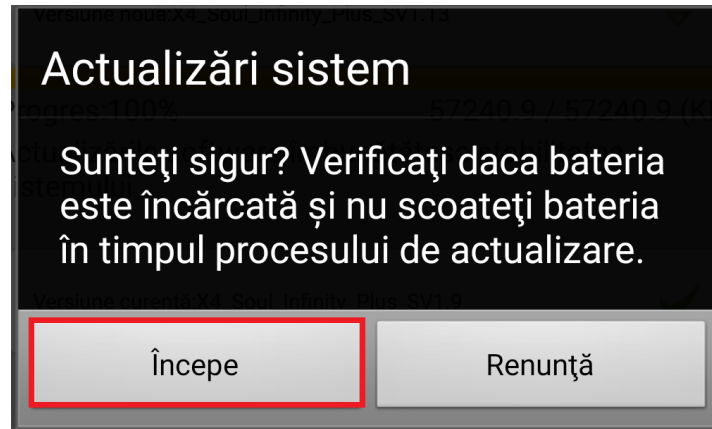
Versiune nouă:X4_Soul_Infinity_Plus_SV1.13

Actualizări sistem

Progres:100%
57240.9 / 57240.9 (K

Sunteţi sigur? Verificaţi daca bateria este încărcată și nu scoateţi bateria în timpul procesului de actualizare.

Versiune curentă:X4_Soul_Infinity_Plus_SV1.9

Începe

Renunță